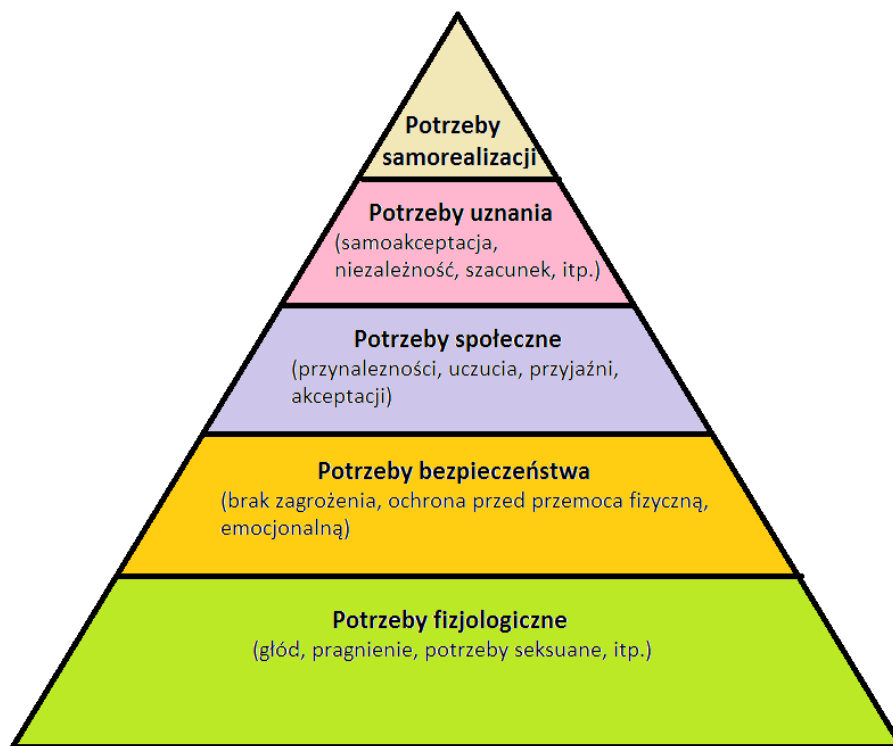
Potrzeby samorealizacji

Potrzeby uznania
(samoakceptacja, niezależność, szacunek, itp.)

Potrzeby społeczne
(przynalezności, uczucia, przyjaźni, akceptacji)

Potrzeby bezpieczeństwa
(brak zagrożenia, ochrona przed przemoca fizyczną, emocjonalną)

Potrzeby fizjologiczne
(głód, pragnienie, potrzeby seksuane, itp.)